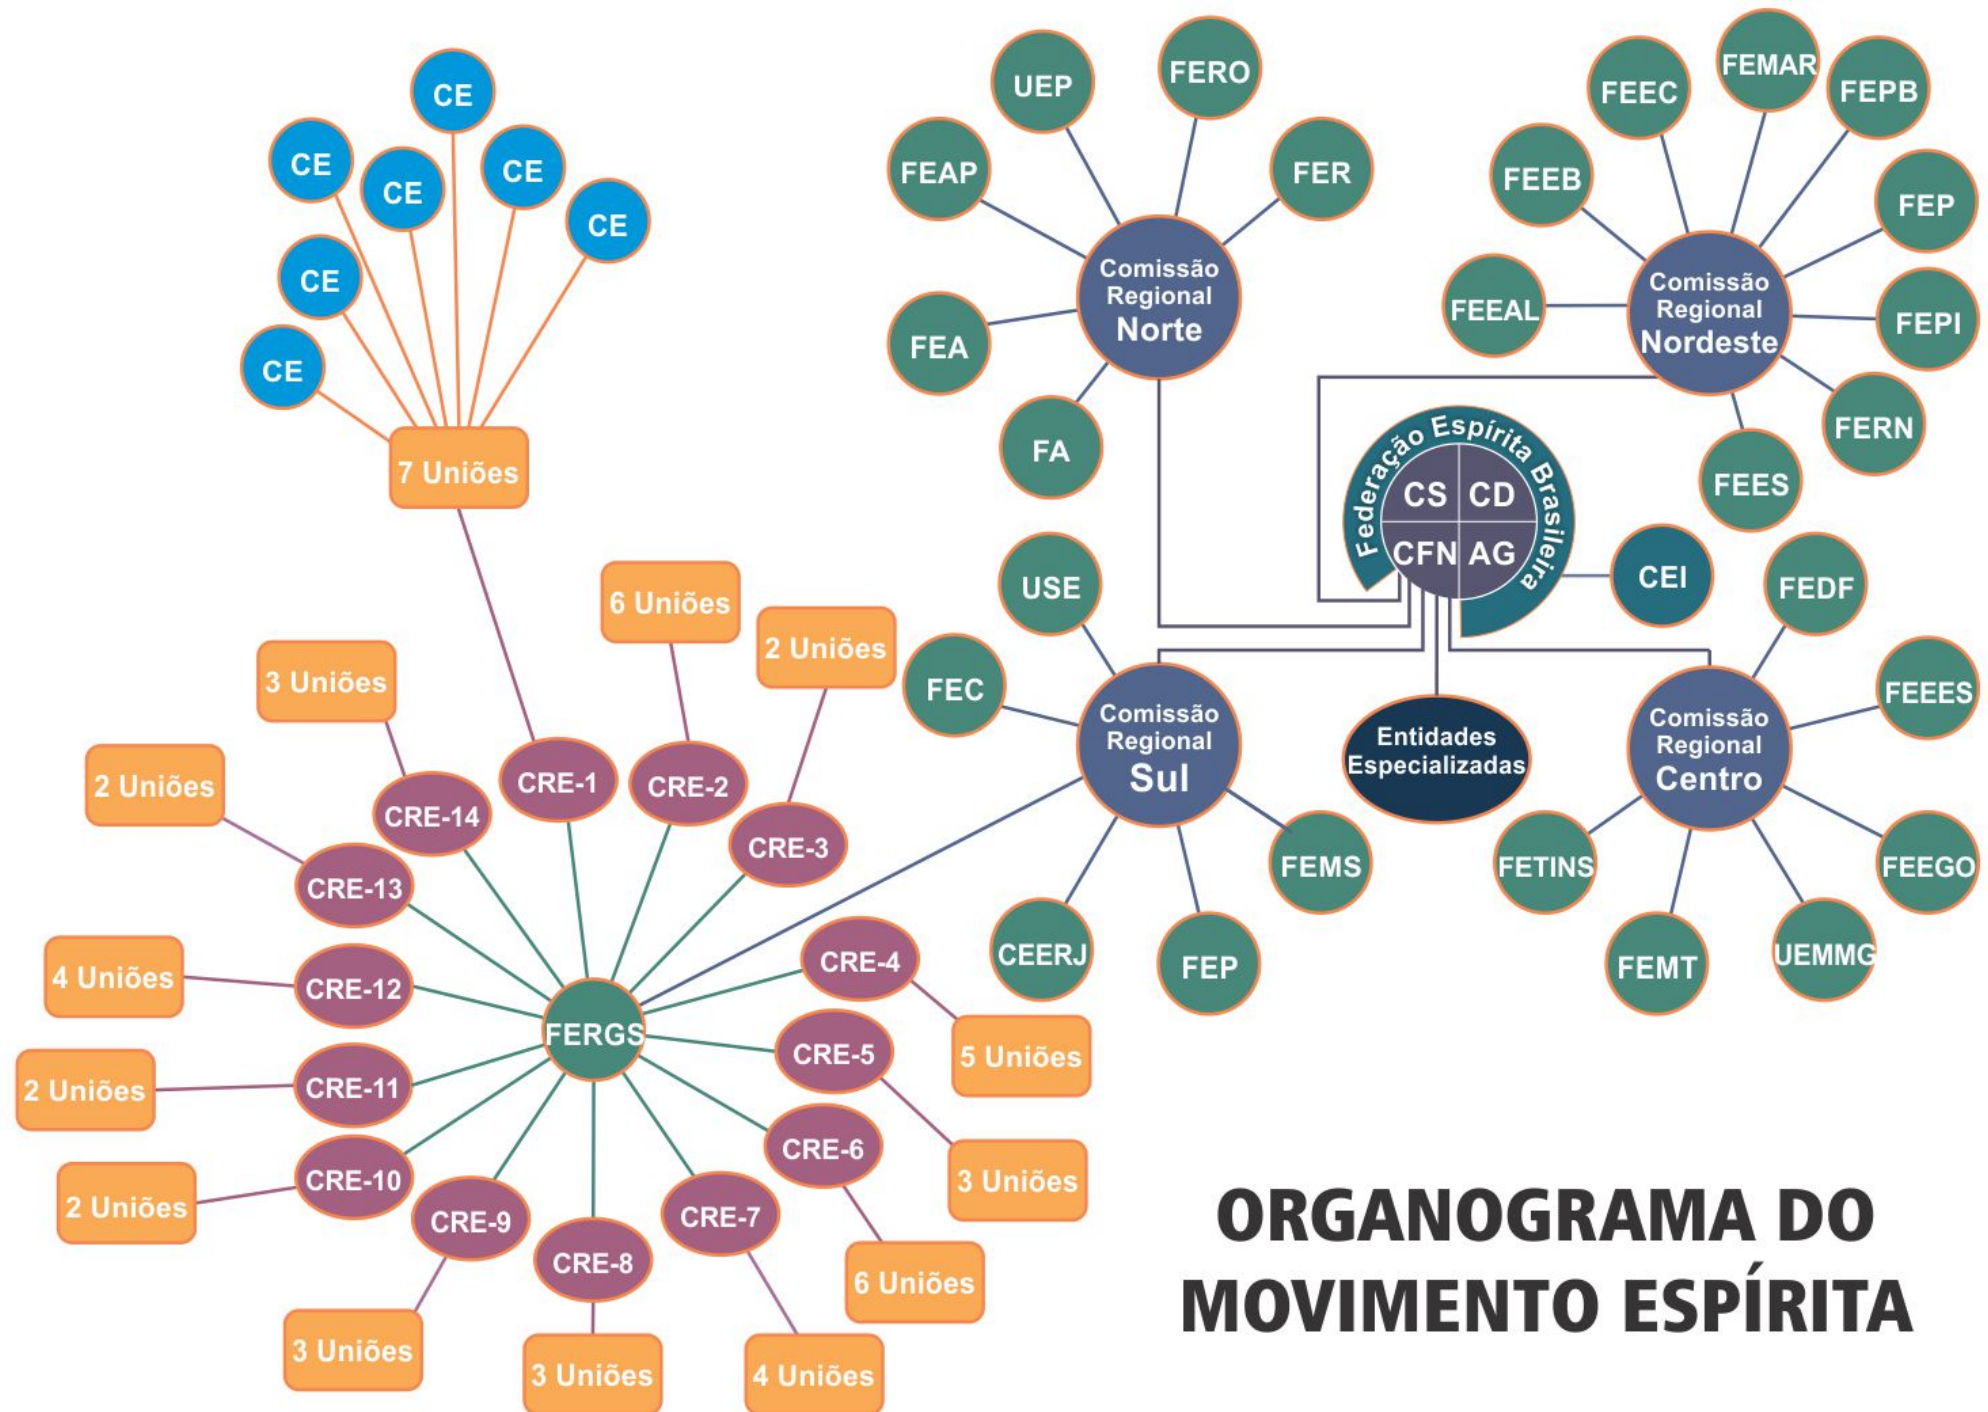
CE
CE
CE
CE
CE
CE
CE
7 Uniões

UEP
FERO
FEAP
FER
Comissão Regional Norte
FEA
FA

FEEC
FEMAR
FEPB
FEEB
FEP
FEEAL
Comissão Regional Nordeste
FEPI
FERN
FEES

Federação Espírita Brasileira
CS
CD
CFN
AG
CEI

USE
FEC
Comissão Regional Sul
FEMS
CEERJ
FEP

Entidades Especializadas

FEDF
FEEES
Comissão Regional Centro
FETINS
FEEGO
FEMT
UEMMG

6 Uniões
2 Uniões
3 Uniões
2 Uniões
CRE-1
CRE-2
CRE-3
CRE-14
CRE-13
4 Uniões
CRE-12
CRE-4
FERGS
2 Uniões
CRE-11
CRE-5
5 Uniões
CRE-10
CRE-6
3 Uniões
2 Uniões
CRE-9
CRE-8
CRE-7
6 Uniões
3 Uniões
3 Uniões
4 Uniões

ORGANOGRAMA DO MOVIMENTO ESPÍRITA